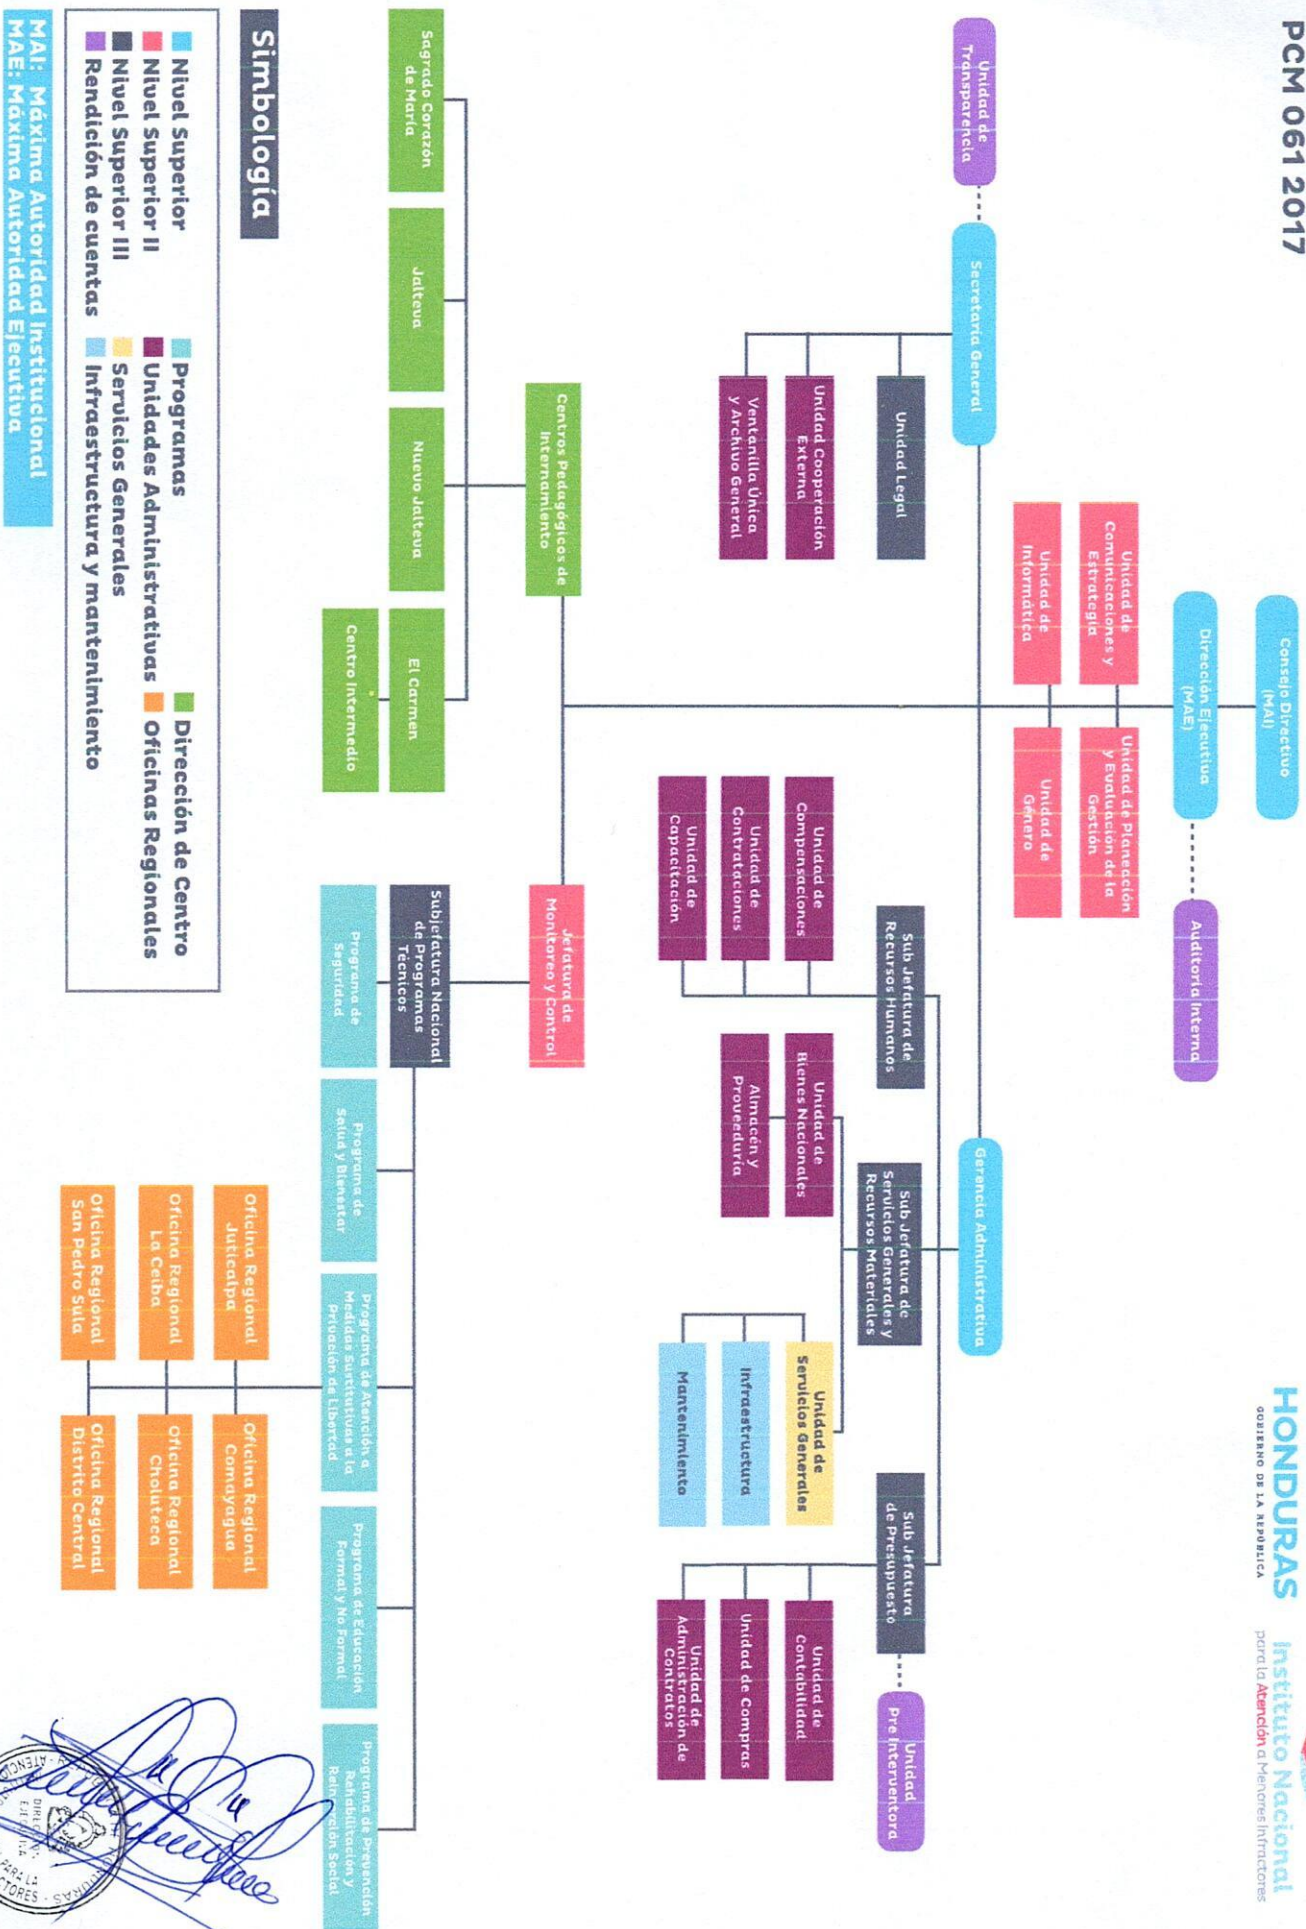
PCM 061 2017

HONDURAS
GOBIERNO DE LA REPÚBLICA

Instituto Nacional
para la Atención a Menores Infractores

Consejo Directivo (MAI)

Dirección Ejecutiva (MAE)

Auditoría Interna

Unidad de Comunicaciones y Estrategia

Unidad de Planeación y Evaluación de la Gestión

Unidad de Informática

Unidad de Género

Unidad de Transparencia

Secretaría General

Unidad Legal

Unidad Cooperación Externa

Ventanilla Única y Archivo General

Gerencia Administrativa

Sub Jefatura de Recursos Humanos

Unidad de Compensaciones

Unidad de Contrataciones

Unidad de Capacitación

Sub Jefatura de Servicios Generales y Recursos Materiales

Unidad de Bienes Nacionales

Almacén y Proveeduría

Unidad de Servicios Generales

Infraestructura

Mantenimiento

Sub Jefatura de Presupuesto

Unidad Pre Interventora

Unidad de Contabilidad

Unidad de Compras

Unidad de Administración de Contratos

Centros Pedagógicos de Internamiento

Sagrado Corazón de María

Jalteva

Nuevo Jalteva

El Carmen

Centro Intermedio

Jefatura de Monitoreo y Control

Subjefatura Nacional de Programas Técnicos

Programa de Seguridad

Programa de Salud y Bienestar

Programa de Atención a Medidas Sustitutivas a la Privación de Libertad

Programa de Educación Formal y No Formal

Programa de Prevención Rehabilitación y Reinserción Social

Oficina Regional Juticalpa

Oficina Regional Comayagua

Oficina Regional La Ceiba

Oficina Regional Choluteca

Oficina Regional San Pedro Sula

Oficina Regional Distrito Central

Simbología

Nivel Superior
Nivel Superior II
Nivel Superior III
Rendición de cuentas
Programas
Unidades Administrativas
Servicios Generales
Infraestructura y mantenimiento
Dirección de Centro
Oficinas Regionales

MAI: Máxima Autoridad Institucional
MAE: Máxima Autoridad Ejecutiva

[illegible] DIRECCIÓN EJECUTIVA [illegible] PARA LA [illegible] INFRACTORES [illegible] HONDURAS